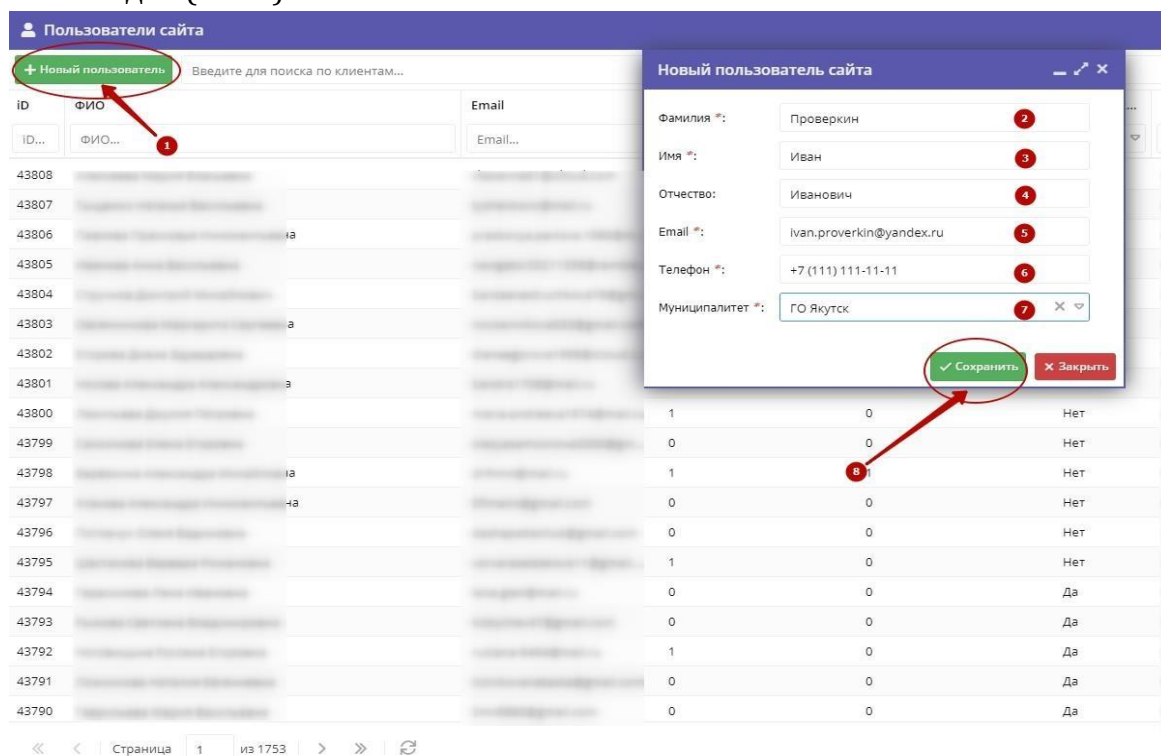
Пользователи сайта

+ Новый пользователь | Введите для поиска по клиентам...

1

| iD | ФИО | Email | | | |
|---|---|---|---|---|---|
| ID... | ФИО... | Email... | | | |
| 43808 | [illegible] | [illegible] | | | |
| 43807 | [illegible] | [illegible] | | | |
| 43806 | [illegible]на | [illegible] | | | |
| 43805 | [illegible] | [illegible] | | | |
| 43804 | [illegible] | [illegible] | | | |
| 43803 | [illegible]а | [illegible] | | | |
| 43802 | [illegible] | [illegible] | | | |
| 43801 | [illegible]а | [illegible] | | | |
| 43800 | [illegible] | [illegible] | 1 | 0 | Нет |
| 43799 | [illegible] | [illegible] | 0 | 0 | Нет |
| 43798 | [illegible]на | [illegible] | 1 | 1 | Нет |
| 43797 | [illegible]на | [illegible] | 0 | 0 | Нет |
| 43796 | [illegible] | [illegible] | 0 | 0 | Нет |
| 43795 | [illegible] | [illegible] | 1 | 0 | Нет |
| 43794 | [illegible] | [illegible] | 0 | 0 | Да |
| 43793 | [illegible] | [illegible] | 0 | 0 | Да |
| 43792 | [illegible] | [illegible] | 1 | 0 | Да |
| 43791 | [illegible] | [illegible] | 0 | 0 | Да |
| 43790 | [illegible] | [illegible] | 0 | 0 | Да |

Страница 1 из 1753

Новый пользователь сайта

Фамилия *: Проверкин 2
Имя *: Иван 3
Отчество: Иванович 4
Email *: ivan.proverkin@yandex.ru 5
Телефон *: +7 (111) 111-11-11 6
Муниципалитет *: ГО Якутск 7

✓ Сохранить | ✕ Закрыть

8